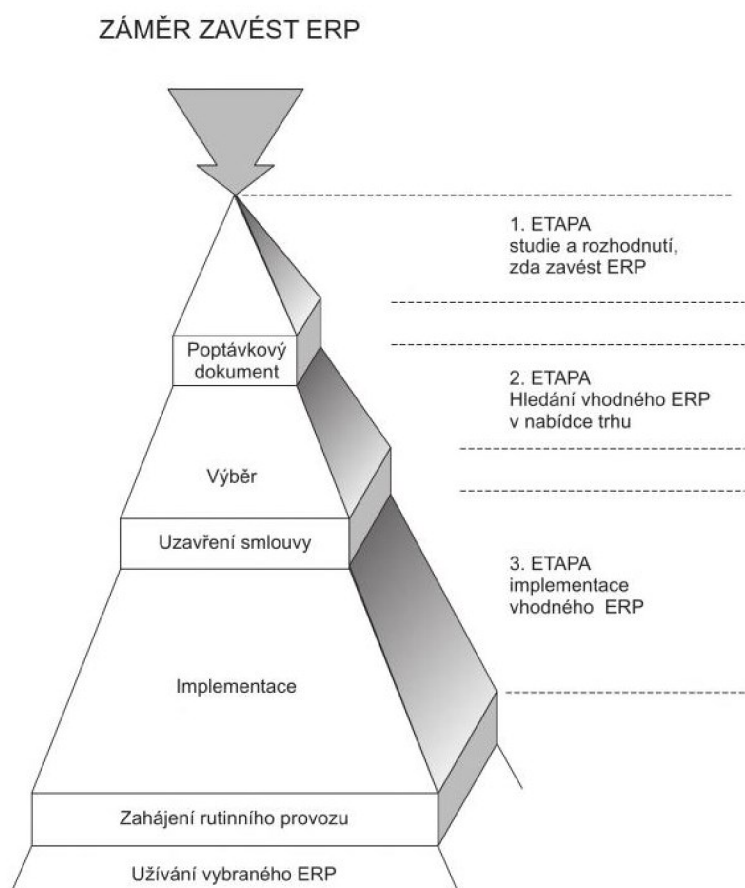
ZÁMĚR ZAVÉST ERP

1. ETAPA
studie a rozhodnutí, zda zavést ERP

Poptávkový dokument

2. ETAPA
Hledání vhodného ERP v nabídce trhu

Výběr

Uzavření smlouvy

3. ETAPA
implementace vhodného ERP

Implementace

Zahájení rutinního provozu

Užívání vybraného ERP